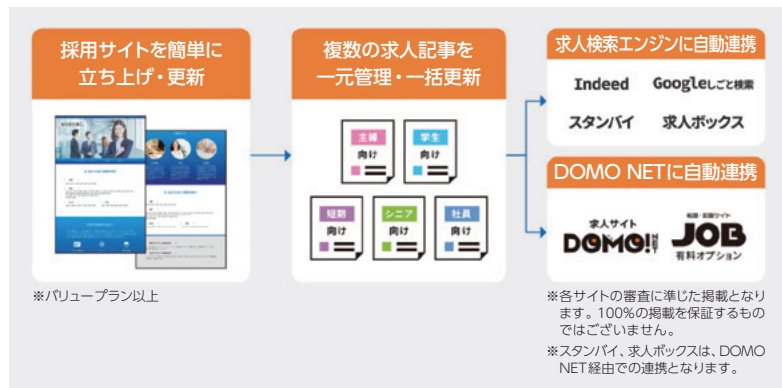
採用サイトを簡単に立ち上げ・更新

※バリュープラン以上

複数の求人記事を一元管理・一括更新

主婦 向け

学生 向け

短期 向け

シニア 向け

社員 向け

求人検索エンジンに自動連携

Indeed

Googleしごと検索

スタンバイ

求人ボックス

DOMO NETに自動連携

求人サイト DOMO! NET

転職・就職サイト JOB 有料オプション

※各サイトの審査に準じた掲載となります。100%の掲載を保証するものではございません。

※スタンバイ、求人ボックスは、DOMO NET経由での連携となります。